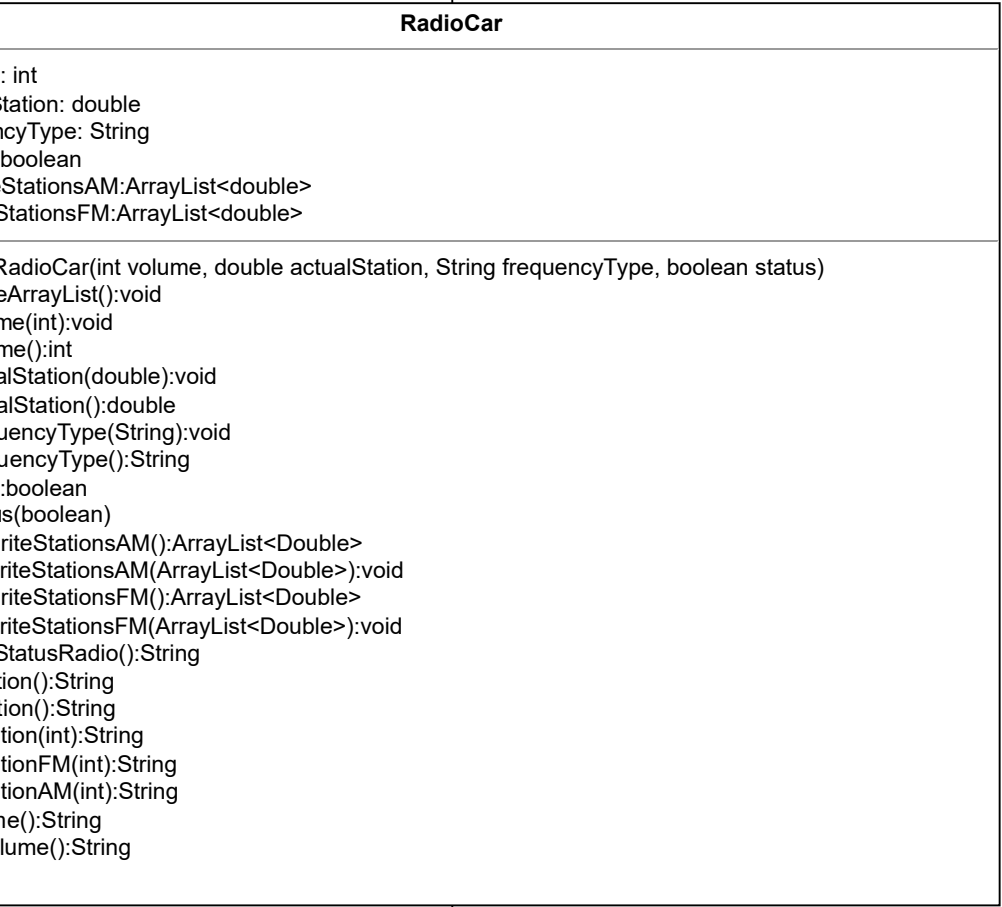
RadioCar

: int
Station: double
ncyType: String
boolean
StationsAM:ArrayList<double>
StationsFM:ArrayList<double>

RadioCar(int volume, double actualStation, String frequencyType, boolean status)
eArrayList():void
me(int):void
me():int
alStation(double):void
alStation():double
uencyType(String):void
uencyType():String
:boolean
us(boolean)
riteStationsAM():ArrayList<Double>
riteStationsAM(ArrayList<Double>):void
riteStationsFM():ArrayList<Double>
riteStationsFM(ArrayList<Double>):void
StatusRadio():String
tion():String
tion():String
tion(int):String
tionFM(int):String
tionAM(int):String
ne():String
lume():String